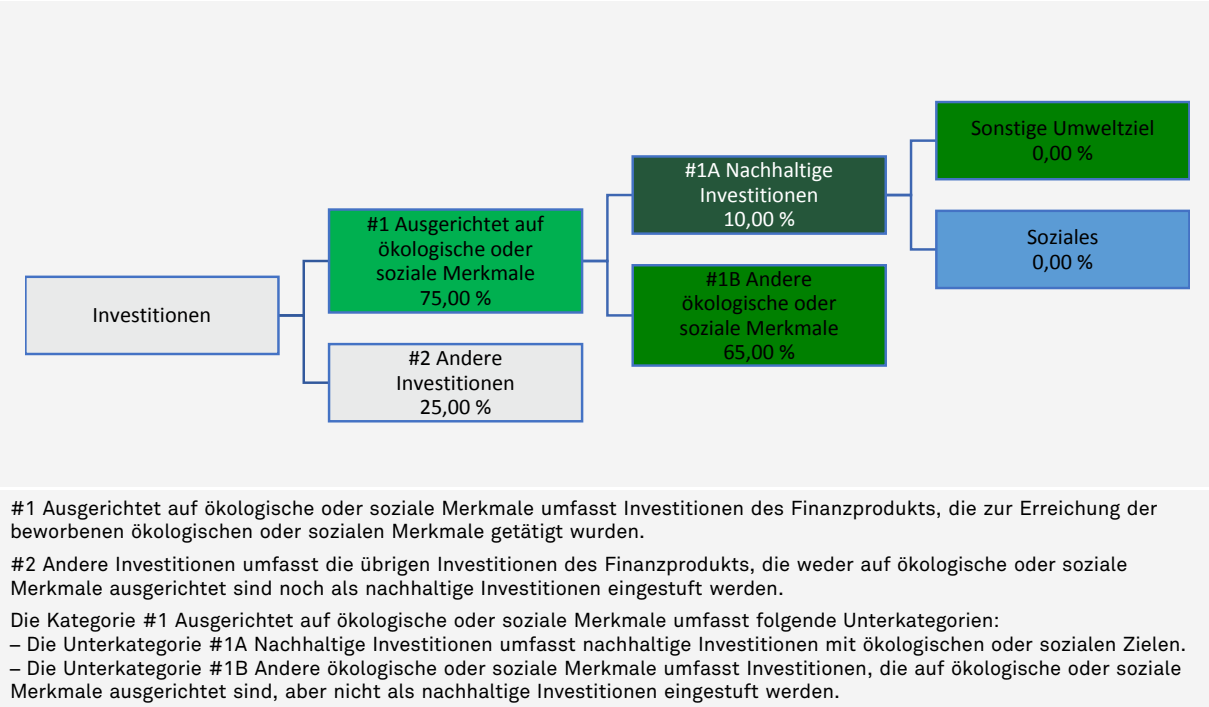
Investitionen

#1 Ausgerichtet auf ökologische oder soziale Merkmale
75,00 %

#2 Andere Investitionen
25,00 %

#1A Nachhaltige Investitionen
10,00 %

#1B Andere ökologische oder soziale Merkmale
65,00 %

Sonstige Umweltziel
0,00 %

Soziales
0,00 %

#1 Ausgerichtet auf ökologische oder soziale Merkmale umfasst Investitionen des Finanzprodukts, die zur Erreichung der beworbenen ökologischen oder sozialen Merkmale getätigt wurden.

#2 Andere Investitionen umfasst die übrigen Investitionen des Finanzprodukts, die weder auf ökologische oder soziale Merkmale ausgerichtet sind noch als nachhaltige Investitionen eingestuft werden.

Die Kategorie #1 Ausgerichtet auf ökologische oder soziale Merkmale umfasst folgende Unterkategorien:
– Die Unterkategorie #1A Nachhaltige Investitionen umfasst nachhaltige Investitionen mit ökologischen oder sozialen Zielen.
– Die Unterkategorie #1B Andere ökologische oder soziale Merkmale umfasst Investitionen, die auf ökologische oder soziale Merkmale ausgerichtet sind, aber nicht als nachhaltige Investitionen eingestuft werden.